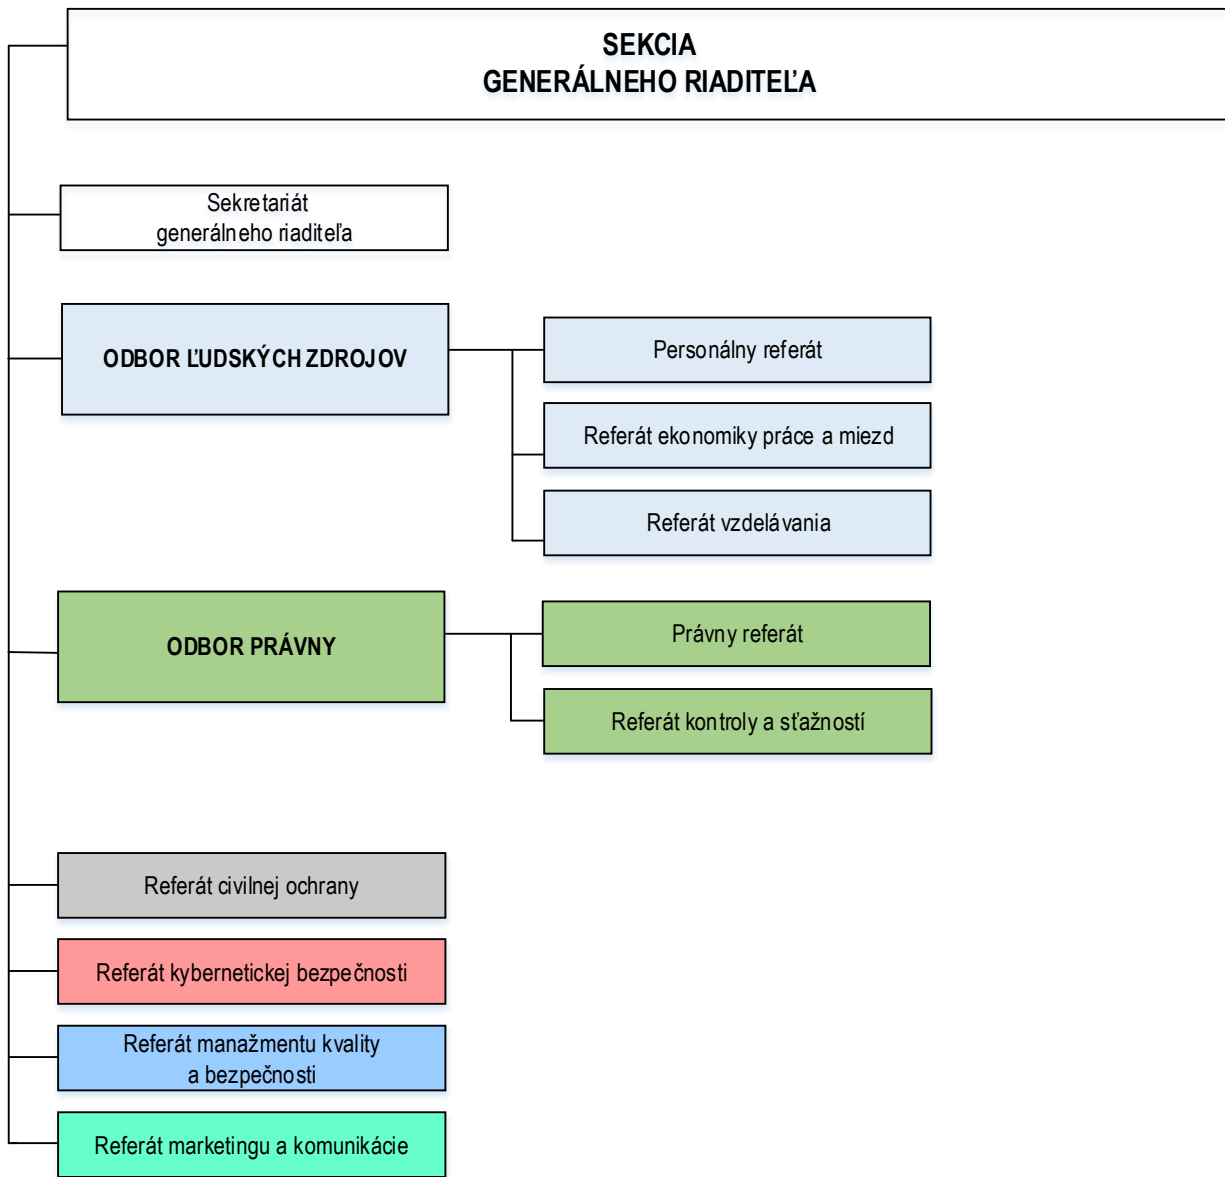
SEKCIA
GENERÁLNEHO RIADITEĽA

Sekretariát
generálneho riaditeľa

ODBOR ĽUDSKÝCH ZDROJOV

Personálny referát

Referát ekonomiky práce a miezd

Referát vzdelávania

ODBOR PRÁVNY

Právny referát

Referát kontroly a sťažností

Referát civilnej ochrany

Referát kybernetickej bezpečnosti

Referát manažmentu kvality
a bezpečnosti

Referát marketingu a komunikácie